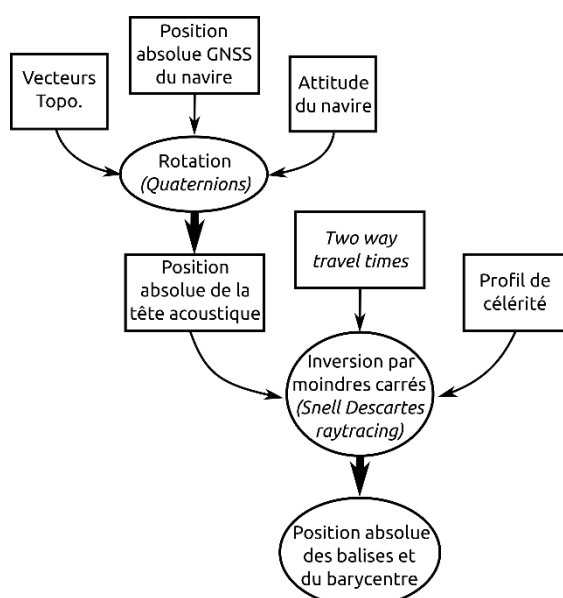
Position absolue GNSS du navire

Vecteurs Topo.

Attitude du navire

Rotation (Quaternions)

Position absolue de la tête acoustique

Two way travel times

Profil de célérité

Inversion par moindres carrés (Snell Descartes raytracing)

Position absolue des balises et du barycentre